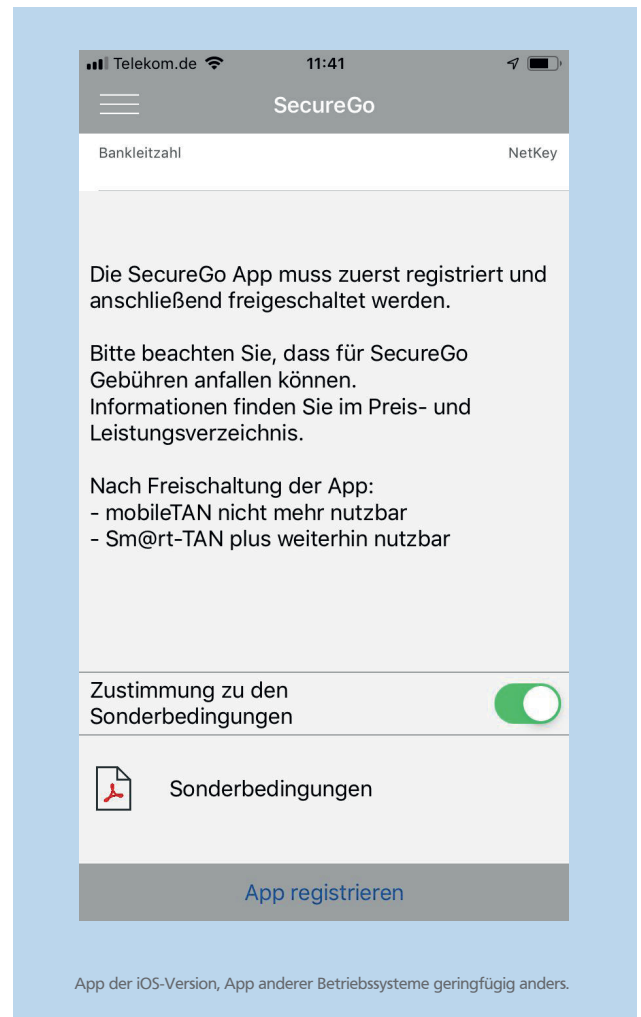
Telekom.de 11:41

SecureGo

Bankleitzahl NetKey

Die SecureGo App muss zuerst registriert und anschließend freigeschaltet werden.

Bitte beachten Sie, dass für SecureGo Gebühren anfallen können.
Informationen finden Sie im Preis- und Leistungsverzeichnis.

Nach Freischaltung der App:
- mobileTAN nicht mehr nutzbar
- Sm@rt-TAN plus weiterhin nutzbar

Zustimmung zu den Sonderbedingungen

Sonderbedingungen

App registrieren

App der iOS-Version, App anderer Betriebssysteme geringfügig anders.